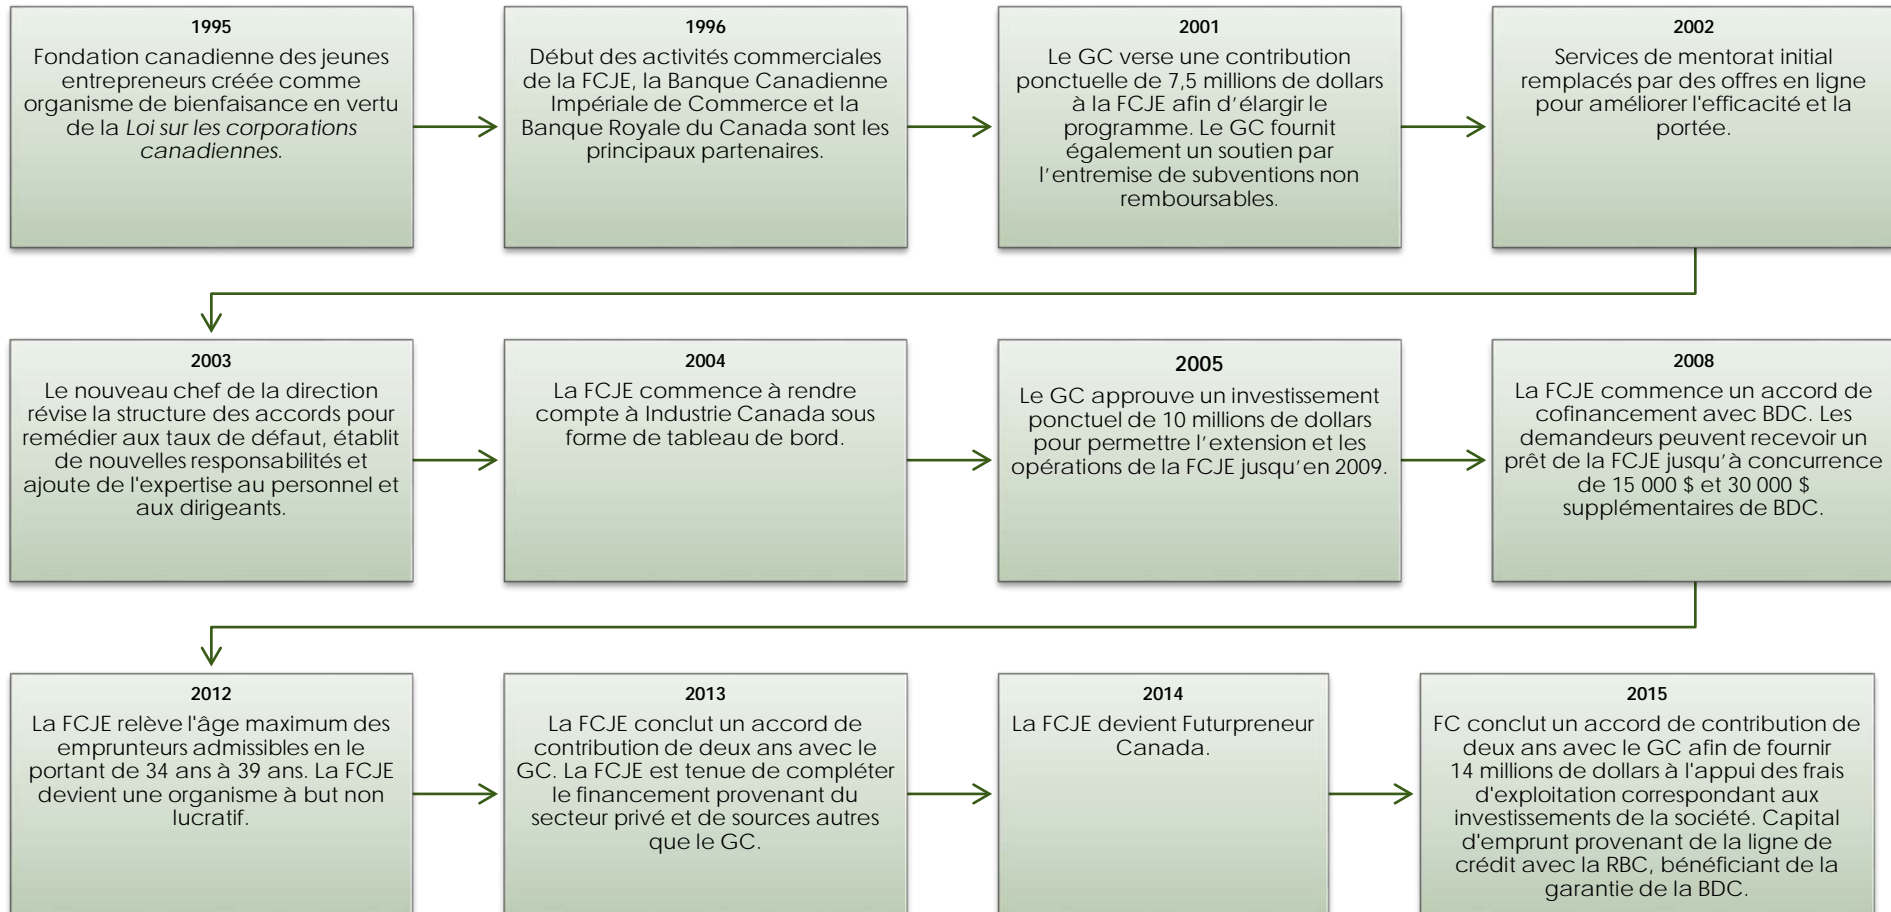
1995
Fondation canadienne des jeunes entrepreneurs créée comme organisme de bienfaisance en vertu de la *Loi sur les corporations canadiennes.*

1996
Début des activités commerciales de la FCJE, la Banque Canadienne Impériale de Commerce et la Banque Royale du Canada sont les principaux partenaires.

2001
Le GC verse une contribution ponctuelle de 7,5 millions de dollars à la FCJE afin d'élargir le programme. Le GC fournit également un soutien par l'entremise de subventions non remboursables.

2002
Services de mentorat initial remplacés par des offres en ligne pour améliorer l'efficacité et la portée.

2003
Le nouveau chef de la direction révise la structure des accords pour remédier aux taux de défaut, établit de nouvelles responsabilités et ajoute de l'expertise au personnel et aux dirigeants.

2004
La FCJE commence à rendre compte à Industrie Canada sous forme de tableau de bord.

2005
Le GC approuve un investissement ponctuel de 10 millions de dollars pour permettre l'extension et les opérations de la FCJE jusqu'en 2009.

2008
La FCJE commence un accord de cofinancement avec BDC. Les demandeurs peuvent recevoir un prêt de la FCJE jusqu'à concurrence de 15 000 $ et 30 000 $ supplémentaires de BDC.

2012
La FCJE relève l'âge maximum des emprunteurs admissibles en le portant de 34 ans à 39 ans. La FCJE devient une organisme à but non lucratif.

2013
La FCJE conclut un accord de contribution de deux ans avec le GC. La FCJE est tenue de compléter le financement provenant du secteur privé et de sources autres que le GC.

2014
La FCJE devient Futurpreneur Canada.

2015
FC conclut un accord de contribution de deux ans avec le GC afin de fournir 14 millions de dollars à l'appui des frais d'exploitation correspondant aux investissements de la société. Capital d'emprunt provenant de la ligne de crédit avec la RBC, bénéficiant de la garantie de la BDC.